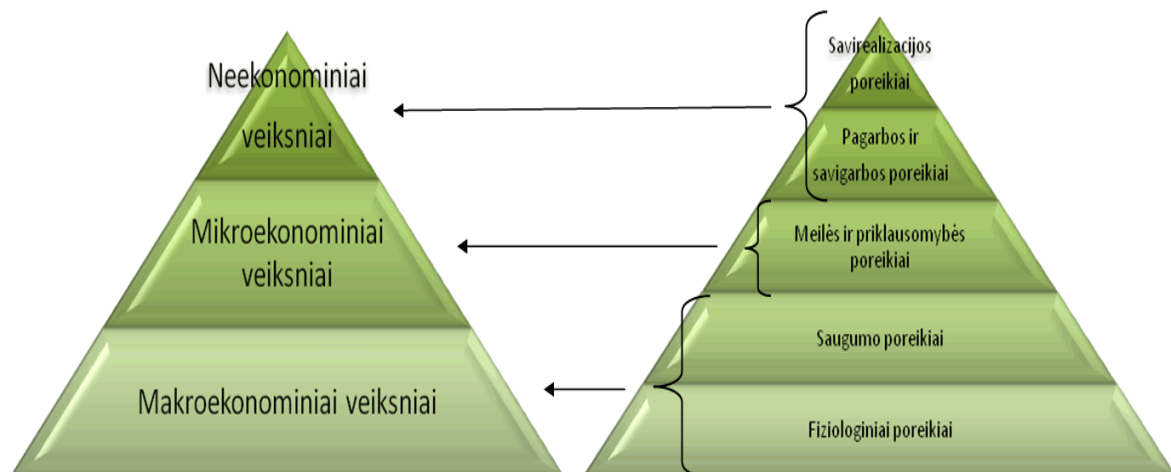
Neekonominiai veiksniai

Mikroekonominiai veiksniai

Makroekonominiai veiksniai

Savirealizacijos poreikiai

Pagarbos ir savigarbos poreikiai

Meilės ir priklausomybės poreikiai

Saugumo poreikiai

Fiziologiniai poreikiai